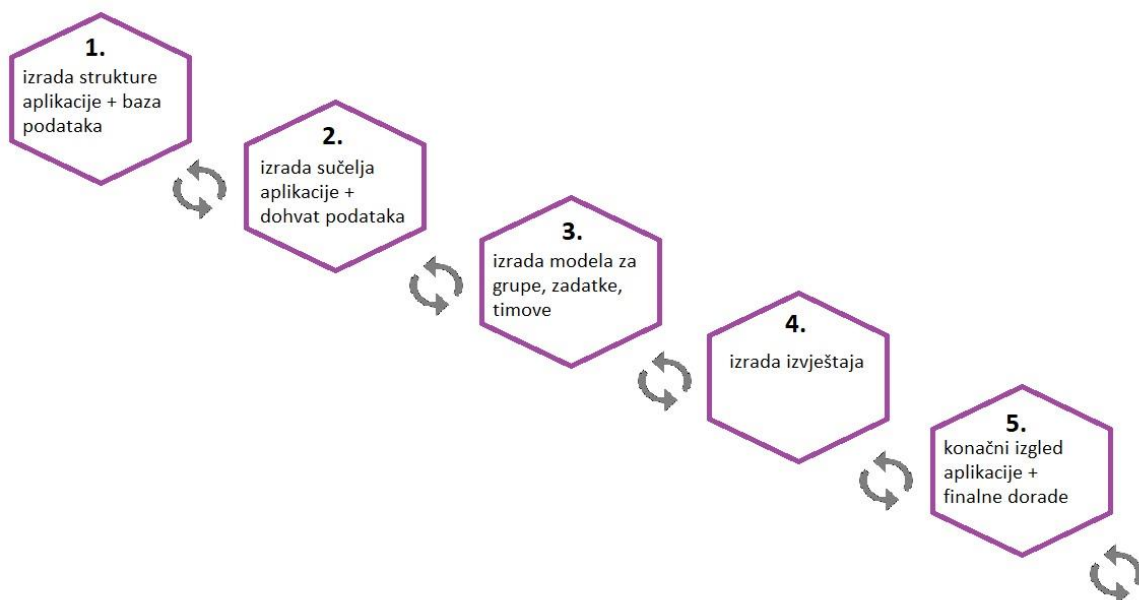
1.
izrada strukture aplikacije + baza podataka

2.
izrada sučelja aplikacije + dohvat podataka

3.
izrada modela za grupe, zadatke, timove

4.
izrada izvještaja

5.
konačni izgled aplikacije + finalne dorade